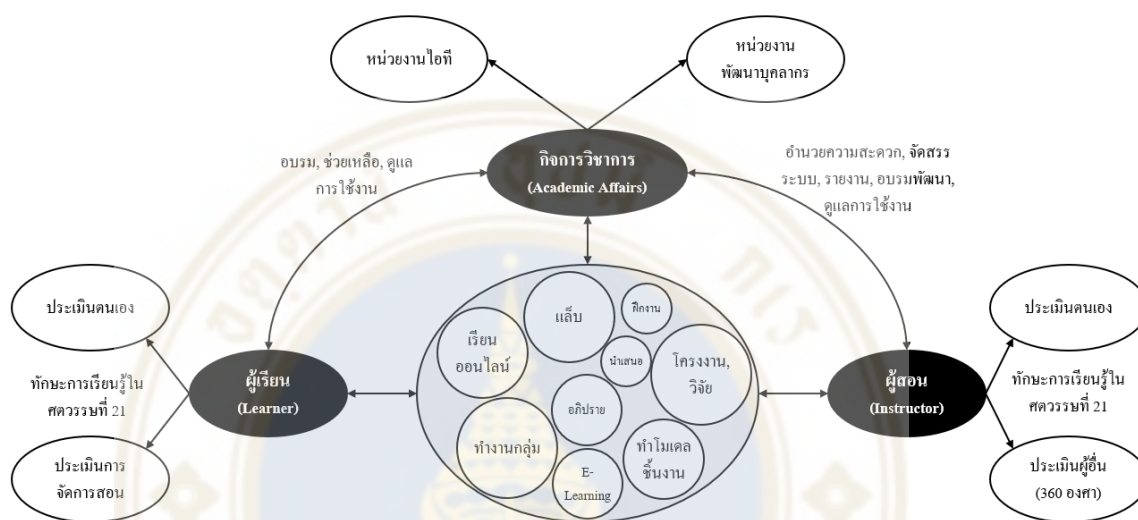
หน่วยงานไอที

หน่วยงาน พัฒนาบุคลากร

อบรม, ช่วยเหลือ, ดูแล การใช้งาน

กิจการวิชาการ (Academic Affairs)

อำนวยความสะดวก, จัดสรร ระบบ, รายงาน, อบรมพัฒนา, ดูแลการใช้งาน

ประเมินตนเอง

ทักษะการเรียนรู้ใน ศตวรรษที่ 21

ประเมินการ จัดการสอน

ผู้เรียน (Learner)

เรียน ออนไลน์

แล็บ

ฝึกงาน

นำเสนอ

โครงงาน, วิจัย

อภิปราย

ทำงานกลุ่ม

ทำโมเดล ชิ้นงาน

E-Learning

ผู้สอน (Instructor)

ประเมินตนเอง

ทักษะการเรียนรู้ใน ศตวรรษที่ 21

ประเมินผู้อื่น (360 องศา)